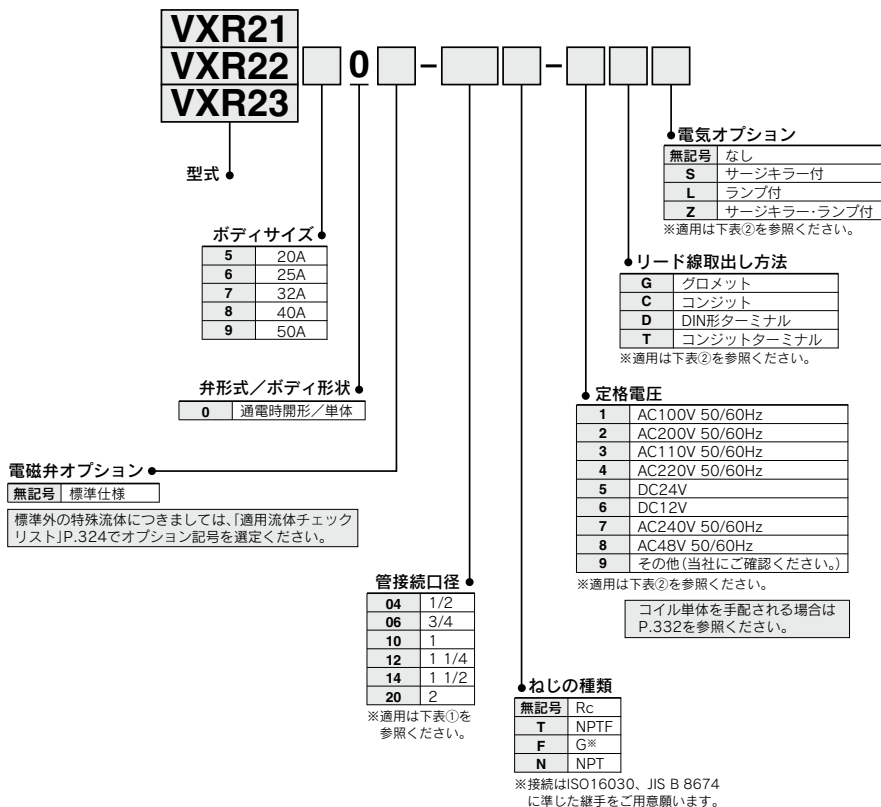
VXR21
VXR22
VXR23
0 – –

型式

電気オプション

| 無記号 | なし |
|---|---|
| S | サージキラー付 |
| L | ランプ付 |
| Z | サージキラー・ランプ付 |

※適用は下表②を参照ください。

ボディサイズ

| 5 | 20A |
|---|---|
| 6 | 25A |
| 7 | 32A |
| 8 | 40A |
| 9 | 50A |

リード線取出し方法

| G | グロメット |
|---|---|
| C | コンジット |
| D | DIN形ターミナル |
| T | コンジットターミナル |

※適用は下表②を参照ください。

弁形式／ボディ形状

| 0 | 通電時開形／単体 |
|---|---|

定格電圧

| 1 | AC100V 50/60Hz |
|---|---|
| 2 | AC200V 50/60Hz |
| 3 | AC110V 50/60Hz |
| 4 | AC220V 50/60Hz |
| 5 | DC24V |
| 6 | DC12V |
| 7 | AC240V 50/60Hz |
| 8 | AC48V 50/60Hz |
| 9 | その他(当社にご確認ください。) |

※適用は下表②を参照ください。

電磁弁オプション

| 無記号 | 標準仕様 |
|---|---|

標準外の特殊流体につきましては、「適用流体チェックリスト」P.324でオプション記号を選定ください。

コイル単体を手配される場合はP.332を参照ください。

管接続口径

| 04 | 1/2 |
|---|---|
| 06 | 3/4 |
| 10 | 1 |
| 12 | 1 1/4 |
| 14 | 1 1/2 |
| 20 | 2 |

※適用は下表①を参照ください。

ねじの種類

| 無記号 | Rc |
|---|---|
| T | NPTF |
| F | G※ |
| N | NPT |

※接続はISO16030、JIS B 8674に準じた継手をご用意願います。